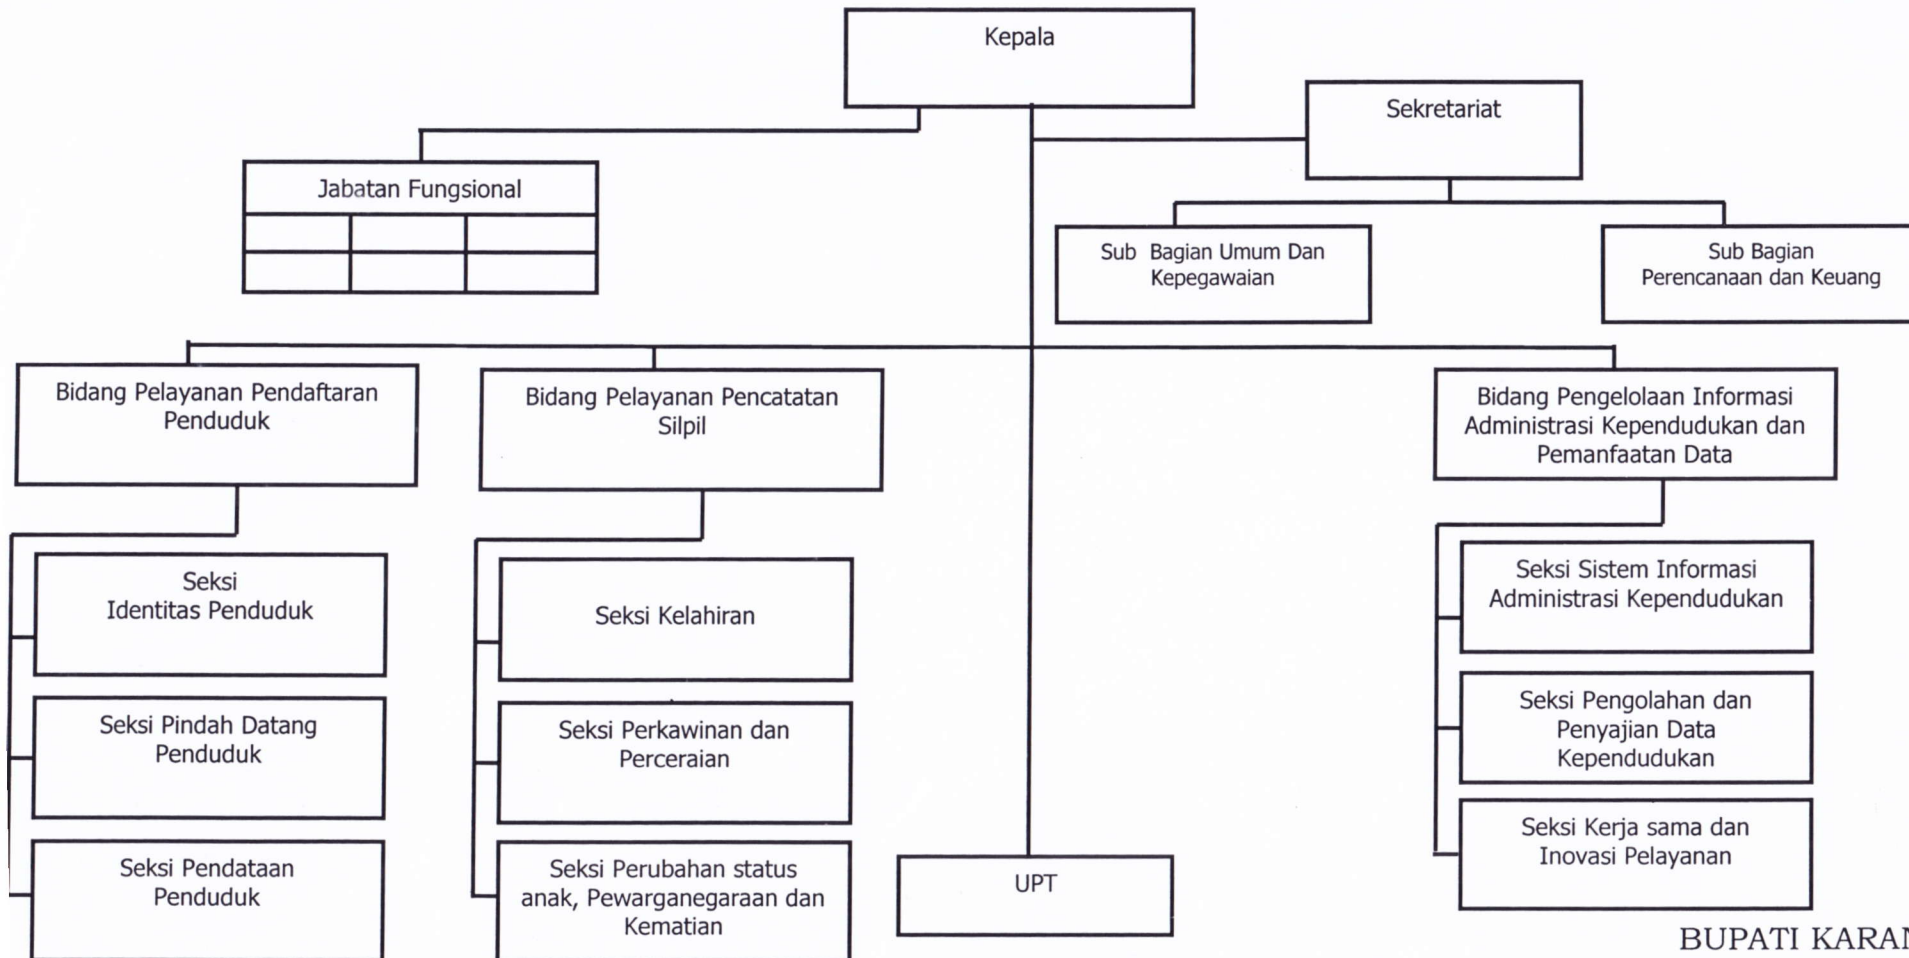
Kepala

Sekretariat

Jabatan Fungsional

Sub Bagian Umum Dan Kepegawaian

Sub Bagian Perencanaan dan Keuang

Bidang Pelayanan Pendaftaran Penduduk

Bidang Pelayanan Pencatatan Silpil

Bidang Pengelolaan Informasi Administrasi Kependudukan dan Pemanfaatan Data

Seksi Identitas Penduduk

Seksi Pindah Datang Penduduk

Seksi Pendataan Penduduk

Seksi Kelahiran

Seksi Perkawinan dan Perceraian

Seksi Perubahan status anak, Pewarganegaraan dan Kematian

UPT

Seksi Sistem Informasi Administrasi Kependudukan

Seksi Pengolahan dan Penyajian Data Kependudukan

Seksi Kerja sama dan Inovasi Pelayanan

BUPATI KARA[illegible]